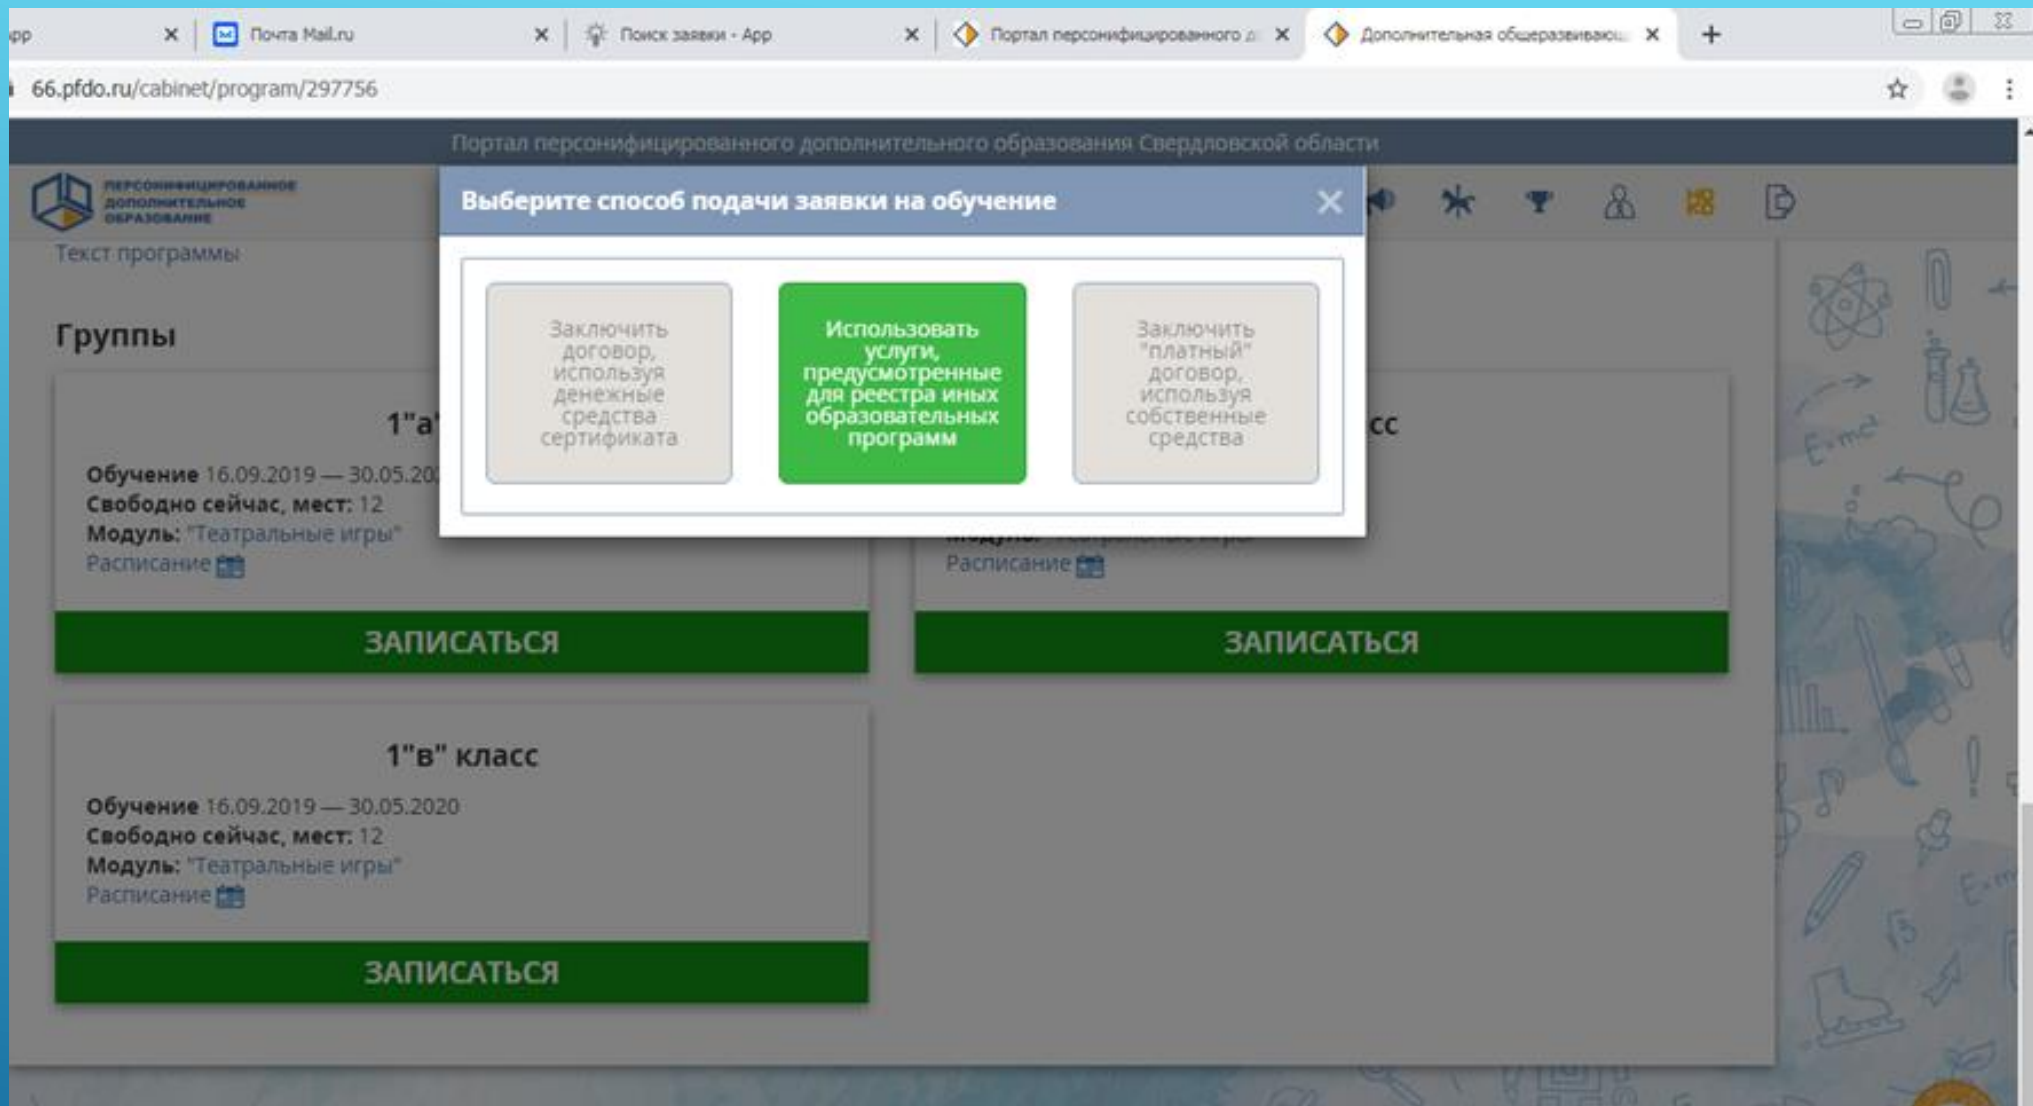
pp
Почта Mail.ru
Поиск заявки - App
Портал персонифицированного д
Дополнительная общеразвивающ
66.pfdo.ru/cabinet/program/297756

Портал персонифицированного дополнительного образования Свердловской области

ПЕРСОНИФИЦИРОВАННОЕ ДОПОЛНИТЕЛЬНОЕ ОБРАЗОВАНИЕ

Текст программы

Группы

Выберите способ подачи заявки на обучение

Заключить договор, используя денежные средства сертификата

Использовать услуги, предусмотренные для реестра иных образовательных программ

Заключить "платный" договор, используя собственные средства

1"а"

Обучение 16.09.2019 — 30.05.20
Свободно сейчас, мест: 12
Модуль: "Театральные игры"
Расписание

ЗАПИСАТЬСЯ

сс

Модуль: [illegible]
Расписание

ЗАПИСАТЬСЯ

1"в" класс

Обучение 16.09.2019 — 30.05.2020
Свободно сейчас, мест: 12
Модуль: "Театральные игры"
Расписание

ЗАПИСАТЬСЯ